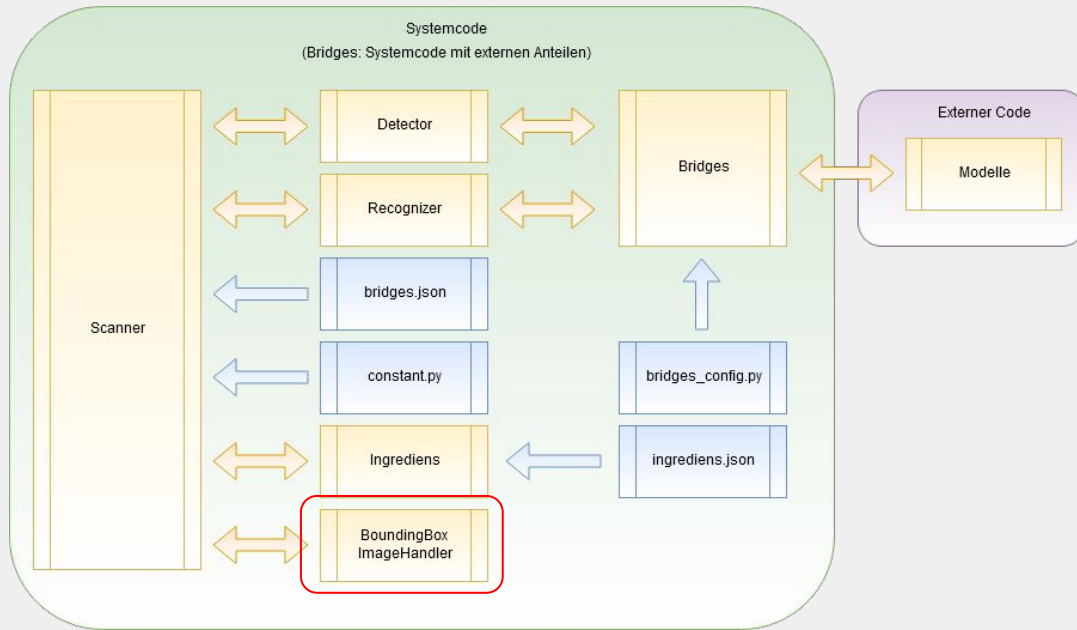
Systemcode
(Bridges: Systemcode mit externen Anteilen)

Scanner

Detector

Recognizer

bridges.json

constant.py

Ingrediens

BoundingBox ImageHandler

Bridges

bridges_config.py

ingrediens.json

Externer Code

Modelle